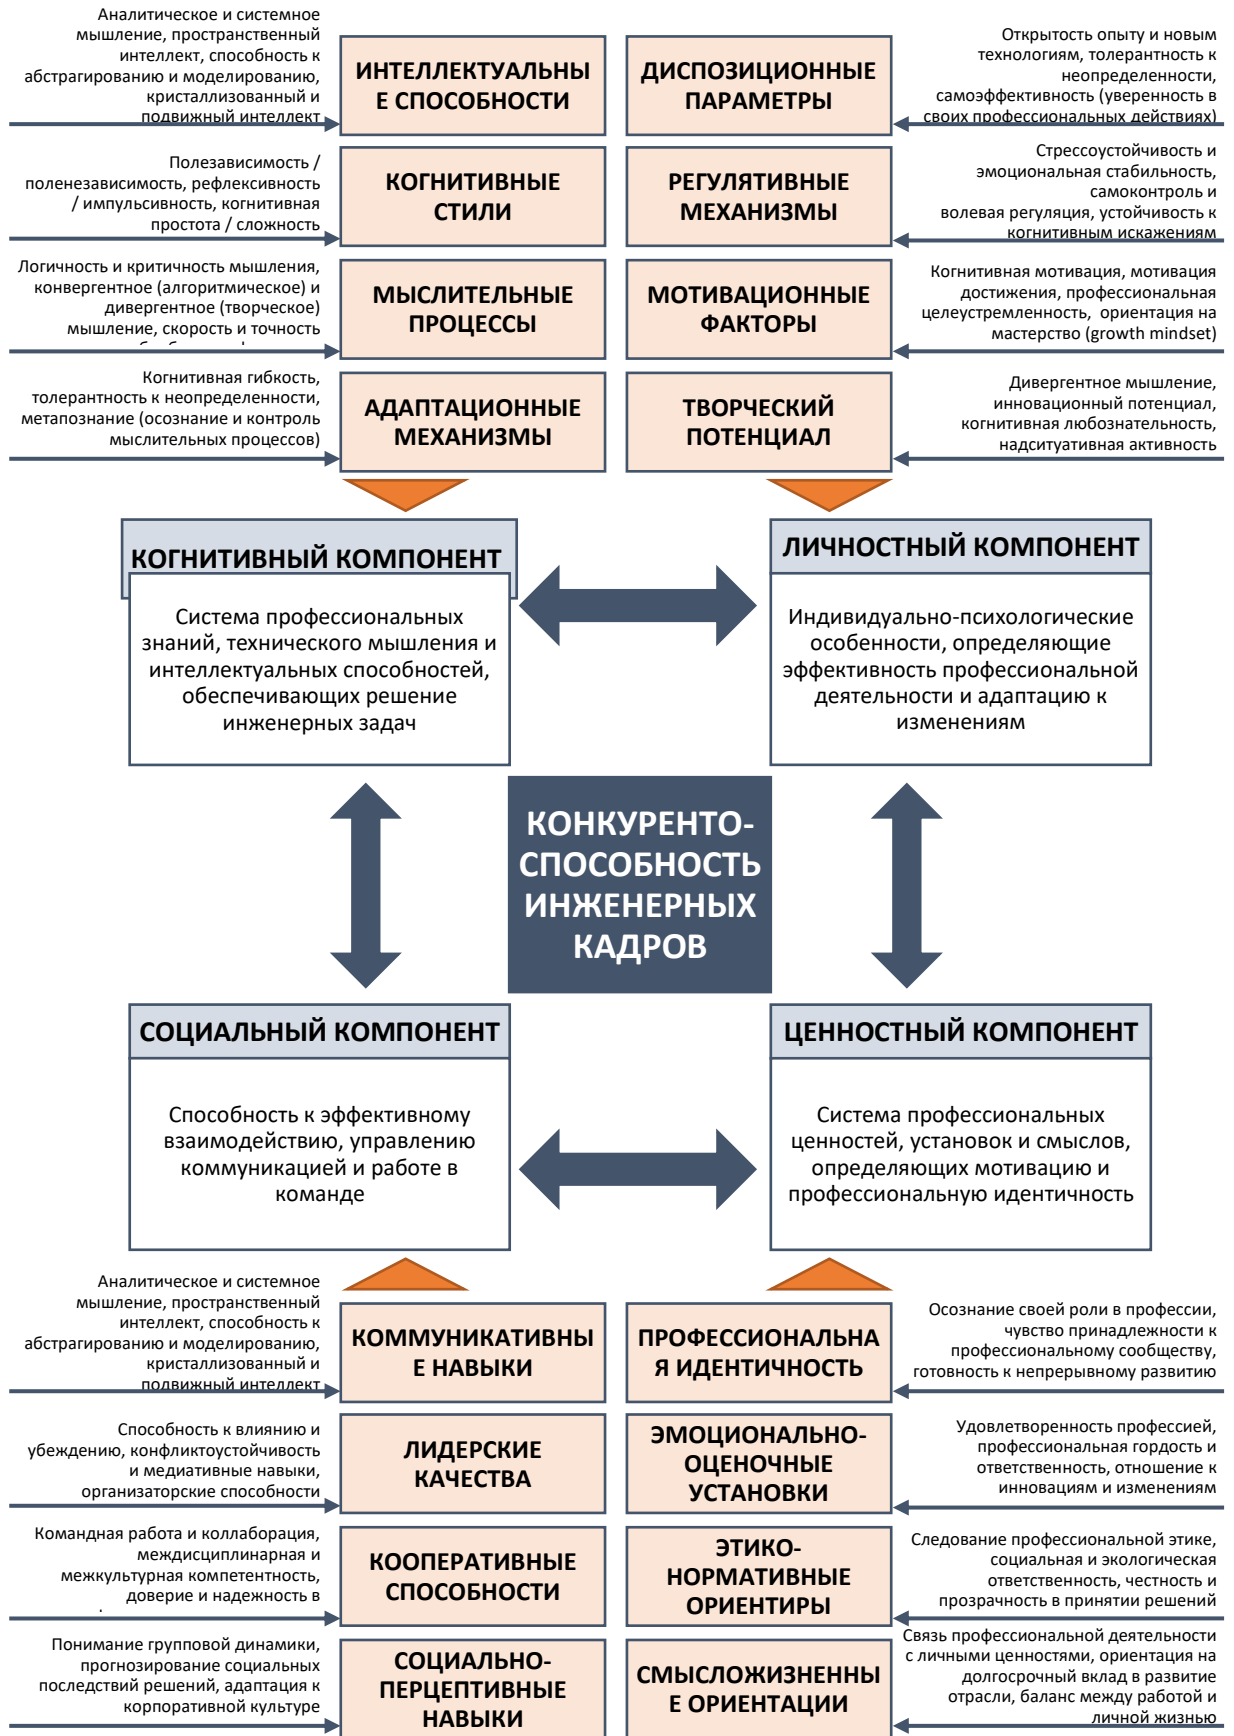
Аналитическое и системное мышление, пространственный интеллект, способность к абстрагированию и моделированию, кристаллизованный и подвижный интеллект

ИНТЕЛЛЕКТУАЛЬНЫЕ СПОСОБНОСТИ

ДИСПОЗИЦИОННЫЕ ПАРАМЕТРЫ

Открытость опыту и новым технологиям, толерантность к неопределенности, самоэффективность (уверенность в своих профессиональных действиях)

Полезависимость / поленезависимость, рефлексивность / импульсивность, когнитивная простота / сложность

КОГНИТИВНЫЕ СТИЛИ

РЕГУЛЯТИВНЫЕ МЕХАНИЗМЫ

Стрессоустойчивость и эмоциональная стабильность, самоконтроль и волевая регуляция, устойчивость к когнитивным искажениям

Логичность и критичность мышления, конвергентное (алгоритмическое) и дивергентное (творческое) мышление, скорость и точность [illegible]

МЫСЛИТЕЛЬНЫЕ ПРОЦЕССЫ

МОТИВАЦИОННЫЕ ФАКТОРЫ

Когнитивная мотивация, мотивация достижения, профессиональная целеустремленность, ориентация на мастерство (growth mindset)

Когнитивная гибкость, толерантность к неопределенности, метапознание (осознание и контроль мыслительных процессов)

АДАПТАЦИОННЫЕ МЕХАНИЗМЫ

ТВОРЧЕСКИЙ ПОТЕНЦИАЛ

Дивергентное мышление, инновационный потенциал, когнитивная любознательность, надситуативная активность

КОГНИТИВНЫЙ КОМПОНЕНТ

Система профессиональных знаний, технического мышления и интеллектуальных способностей, обеспечивающих решение инженерных задач

ЛИЧНОСТНЫЙ КОМПОНЕНТ

Индивидуально-психологические особенности, определяющие эффективность профессиональной деятельности и адаптацию к изменениям

КОНКУРЕНТО-СПОСОБНОСТЬ ИНЖЕНЕРНЫХ КАДРОВ

СОЦИАЛЬНЫЙ КОМПОНЕНТ

Способность к эффективному взаимодействию, управлению коммуникацией и работе в команде

ЦЕННОСТНЫЙ КОМПОНЕНТ

Система профессиональных ценностей, установок и смыслов, определяющих мотивацию и профессиональную идентичность

Аналитическое и системное мышление, пространственный интеллект, способность к абстрагированию и моделированию, кристаллизованный и подвижный интеллект

КОММУНИКАТИВНЫЕ НАВЫКИ

ПРОФЕССИОНАЛЬНАЯ ИДЕНТИЧНОСТЬ

Осознание своей роли в профессии, чувство принадлежности к профессиональному сообществу, готовность к непрерывному развитию

Способность к влиянию и убеждению, конфликтоустойчивость и медиативные навыки, организаторские способности

ЛИДЕРСКИЕ КАЧЕСТВА

ЭМОЦИОНАЛЬНО-ОЦЕНОЧНЫЕ УСТАНОВКИ

Удовлетворенность профессией, профессиональная гордость и ответственность, отношение к инновациям и изменениям

Командная работа и коллаборация, междисциплинарная и межкультурная компетентность, доверие и надежность в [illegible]

КООПЕРАТИВНЫЕ СПОСОБНОСТИ

ЭТИКО-НОРМАТИВНЫЕ ОРИЕНТИРЫ

Следование профессиональной этике, социальная и экологическая ответственность, честность и прозрачность в принятии решений

Понимание групповой динамики, прогнозирование социальных последствий решений, адаптация к корпоративной культуре

СОЦИАЛЬНО-ПЕРЦЕПТИВНЫЕ НАВЫКИ

СМЫСЛОЖИЗНЕННЫЕ ОРИЕНТАЦИИ

Связь профессиональной деятельности с личными ценностями, ориентация на долгосрочный вклад в развитие отрасли, баланс между работой и личной жизнью